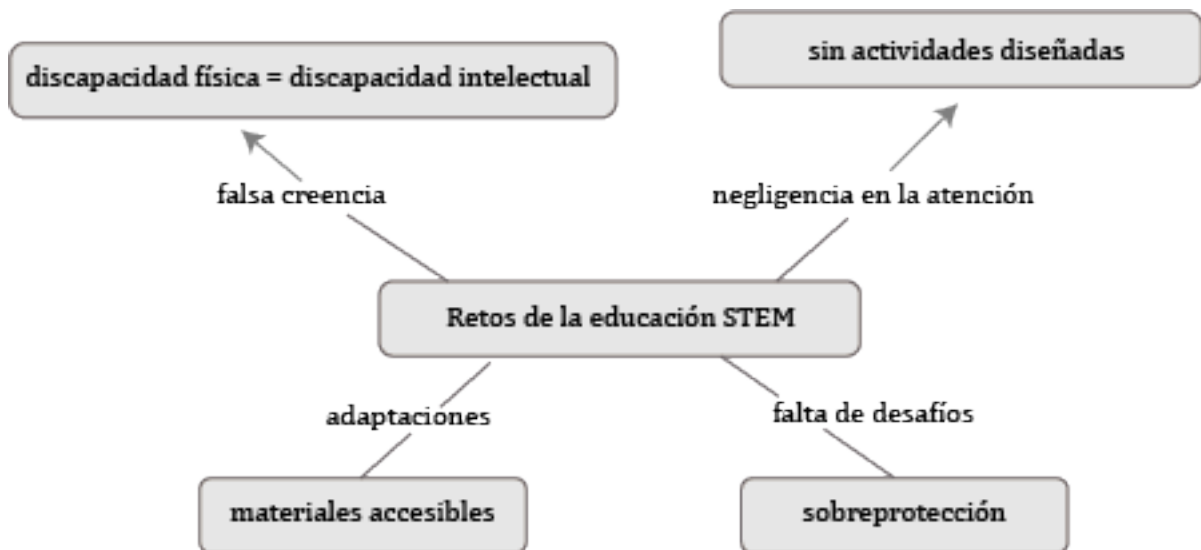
discapacidad física = discapacidad intelectual

sin actividades diseñadas

falsa creencia

negligencia en la atención

Retos de la educación STEM

adaptaciones

falta de desafíos

materiales accesibles

sobreprotección